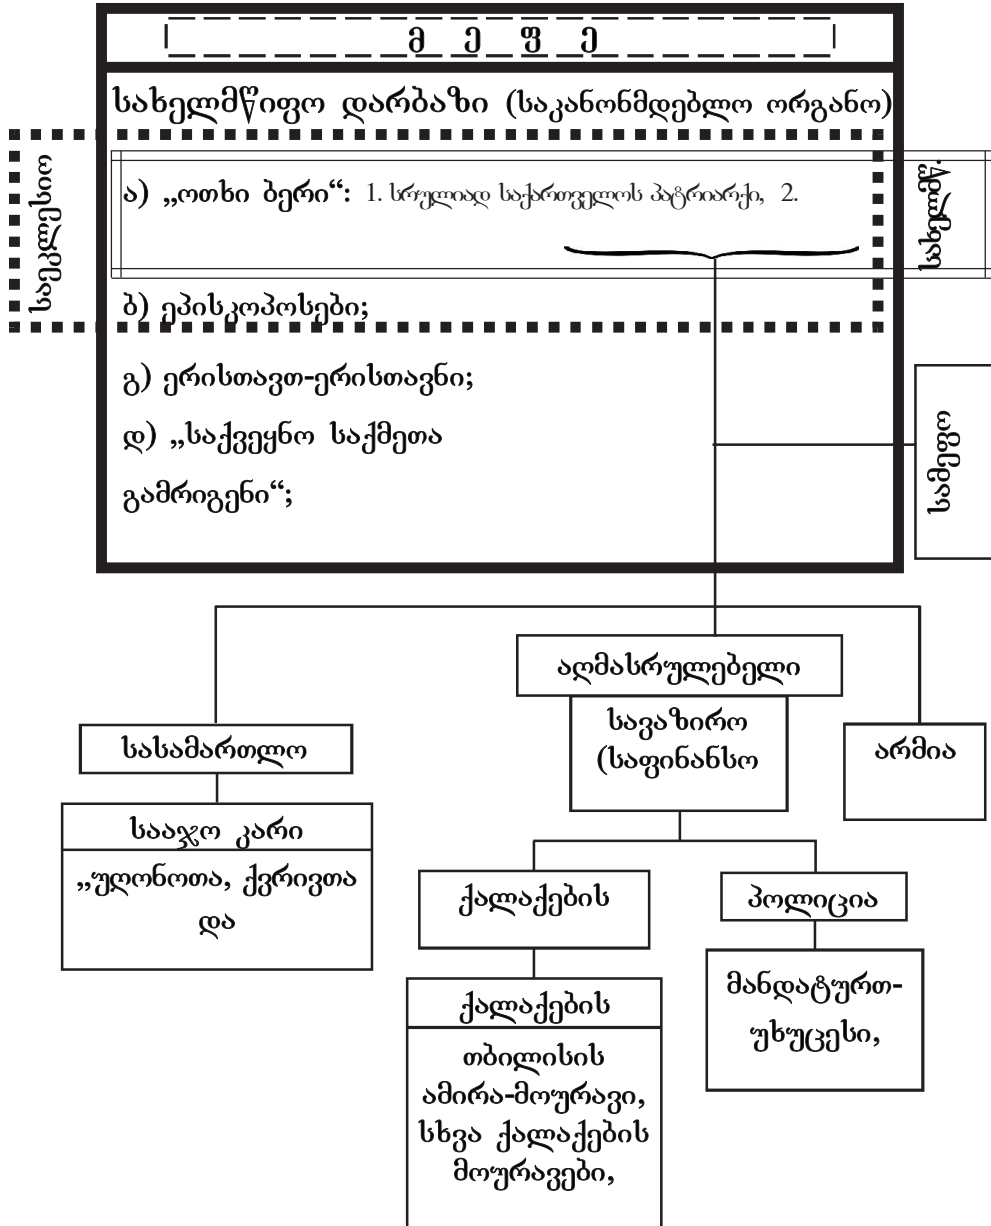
მ ე ფ ე

სახელმწიფო დარბაზი (საკანონმდებლო ორგანო)

საეკლესიო

ა) „ოთხი ბერი“: 1. სრულიად საქართველოს პატრიარქი, 2.

სახელმწ

ბ) ეპისკოპოსები;

გ) ერისთავთ-ერისთავნი;

დ) „საქვეყნო საქმეთა გამრიგენი“;

საშეფო

აღმასრულებელი

სავაზირო (საფინანსო

სასამართლო

არმია

საააჯო კარი

„ულონოთა, ქვრივთა და

ქალაქების

პოლიცია

ქალაქების

თბილისის ამირა-მოურავი, სხვა ქალაქების მოურავები,

მანდატურთ-უხუცესი,